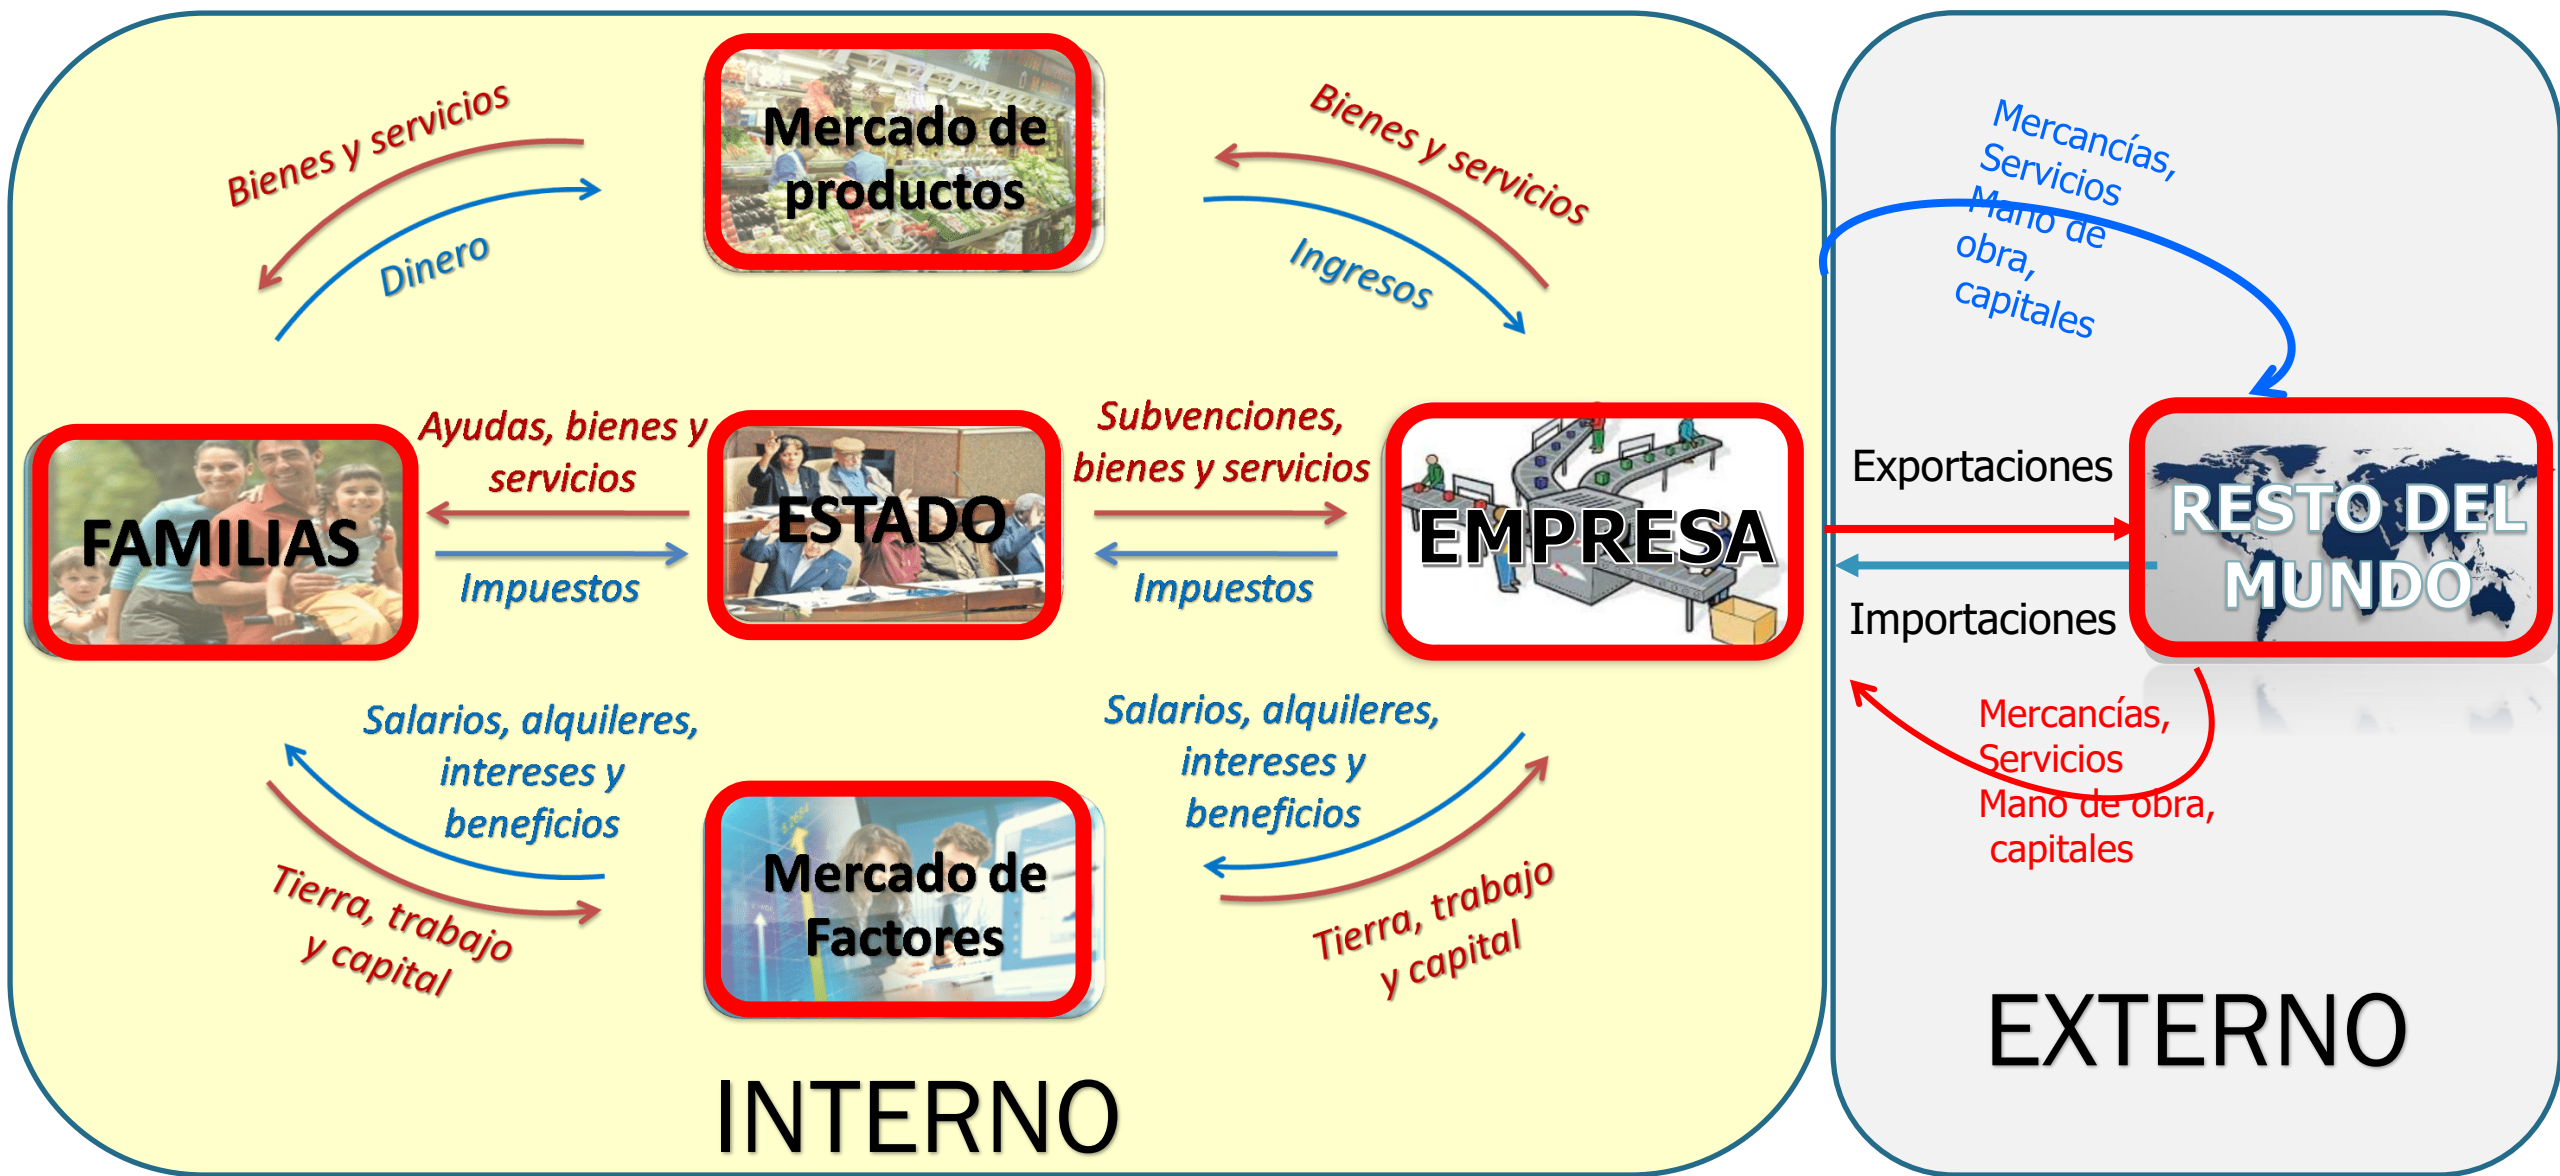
Bienes y servicios

Dinero

Mercado de productos

Bienes y servicios

Ingresos

Mercancías, Servicios Mano de obra, capitales

FAMILIAS

Ayudas, bienes y servicios

Impuestos

ESTADO

Subvenciones, bienes y servicios

Impuestos

EMPRESA

Exportaciones

Importaciones

RESTO DEL MUNDO

Salarios, alquileres, intereses y beneficios

Tierra, trabajo y capital

Mercado de Factores

Salarios, alquileres, intereses y beneficios

Tierra, trabajo y capital

Mercancías, Servicios Mano de obra, capitales

INTERNO

EXTERNO